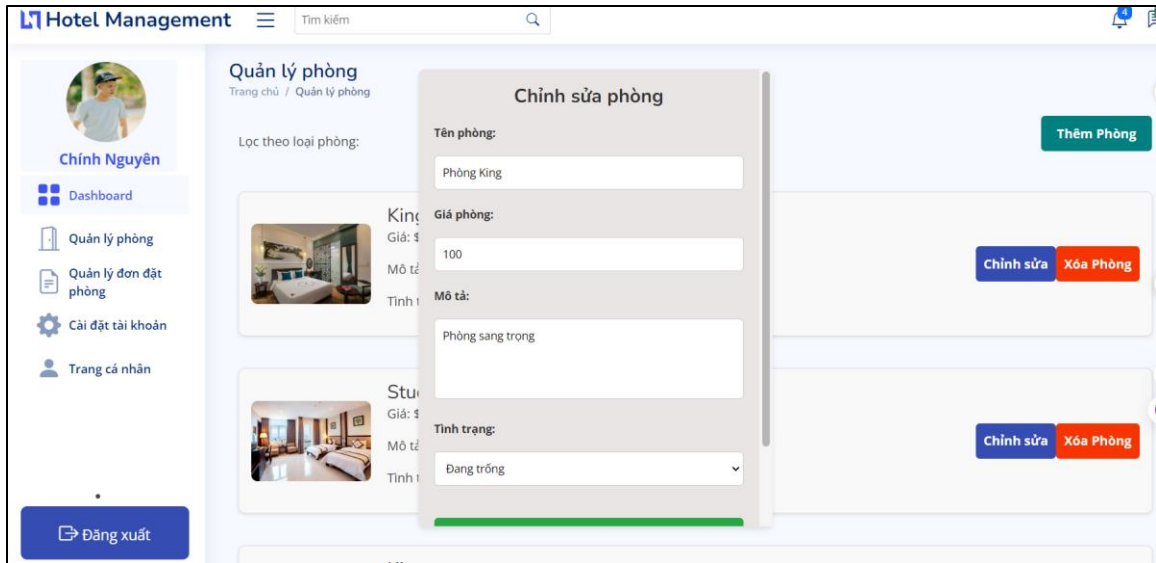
Hotel Management

Tìm kiếm

4

Chính Nguyên

Dashboard

Quản lý phòng

Quản lý đơn đặt phòng

Cài đặt tài khoản

Trang cá nhân

Đăng xuất

Quản lý phòng

Trang chủ / Quản lý phòng

Lọc theo loại phòng:

Thêm Phòng

King

Giá: $

Mô tả

Tình t

Chỉnh sửa

Xóa Phòng

Stu

Giá: $

Mô tả

Tình t

Chỉnh sửa

Xóa Phòng

Chỉnh sửa phòng

Tên phòng:

Phòng King

Giá phòng:

100

Mô tả:

Phòng sang trọng

Tình trạng:

Đang trống